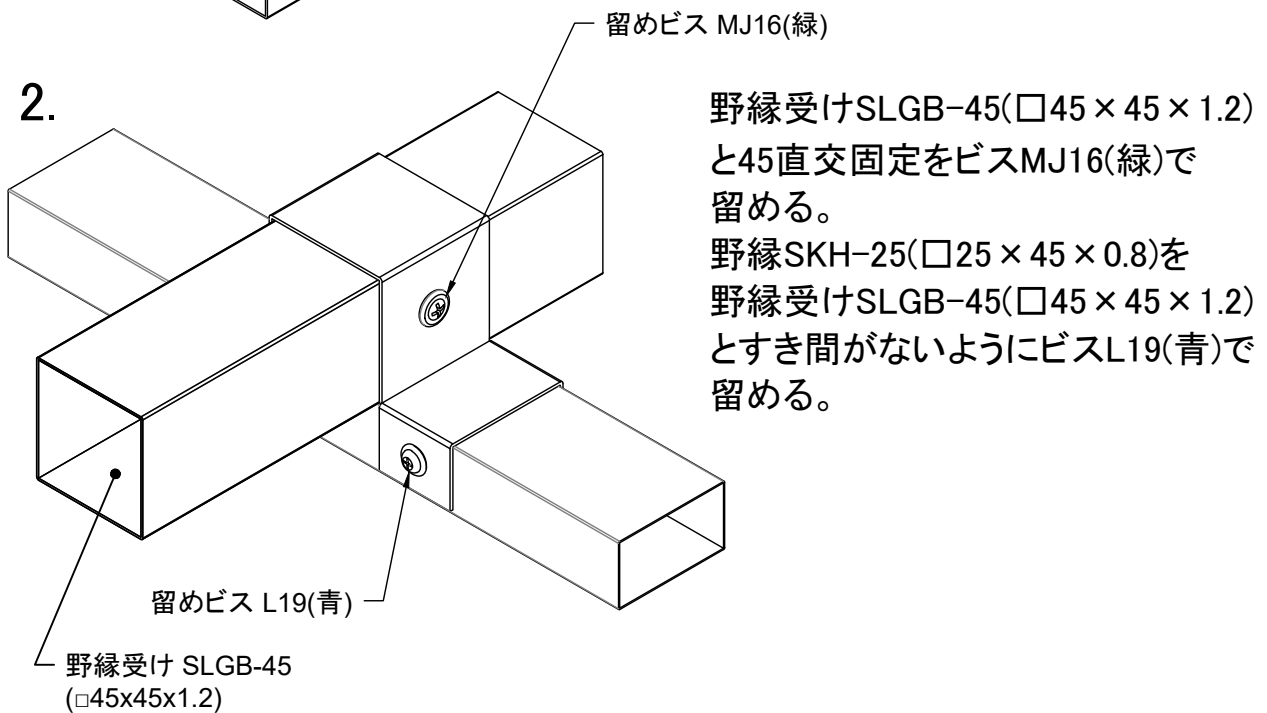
留めビス MJ16(緑)

2.

野縁受けSLGB-45(□45×45×1.2)と45直交固定をビスMJ16(緑)で留める。
野縁SKH-25(□25×45×0.8)を野縁受けSLGB-45(□45×45×1.2)とすき間がないようにビスL19(青)で留める。

留めビス L19(青)

野縁受け SLGB-45 (□45x45x1.2)